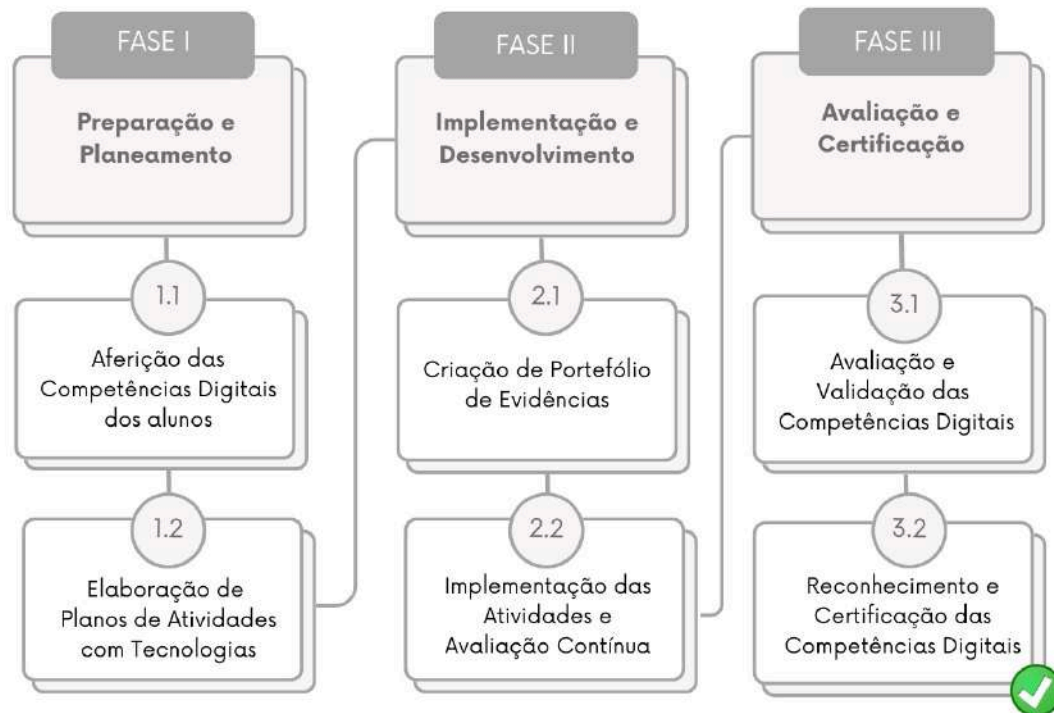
FASE I

Preparação e Planeamento

1.1

Aferição das Competências Digitais dos alunos

1.2

Elaboração de Planos de Atividades com Tecnologias

FASE II

Implementação e Desenvolvimento

2.1

Criação de Portefólio de Evidências

2.2

Implementação das Atividades e Avaliação Contínua

FASE III

Avaliação e Certificação

3.1

Avaliação e Validação das Competências Digitais

3.2

Reconhecimento e Certificação das Competências Digitais